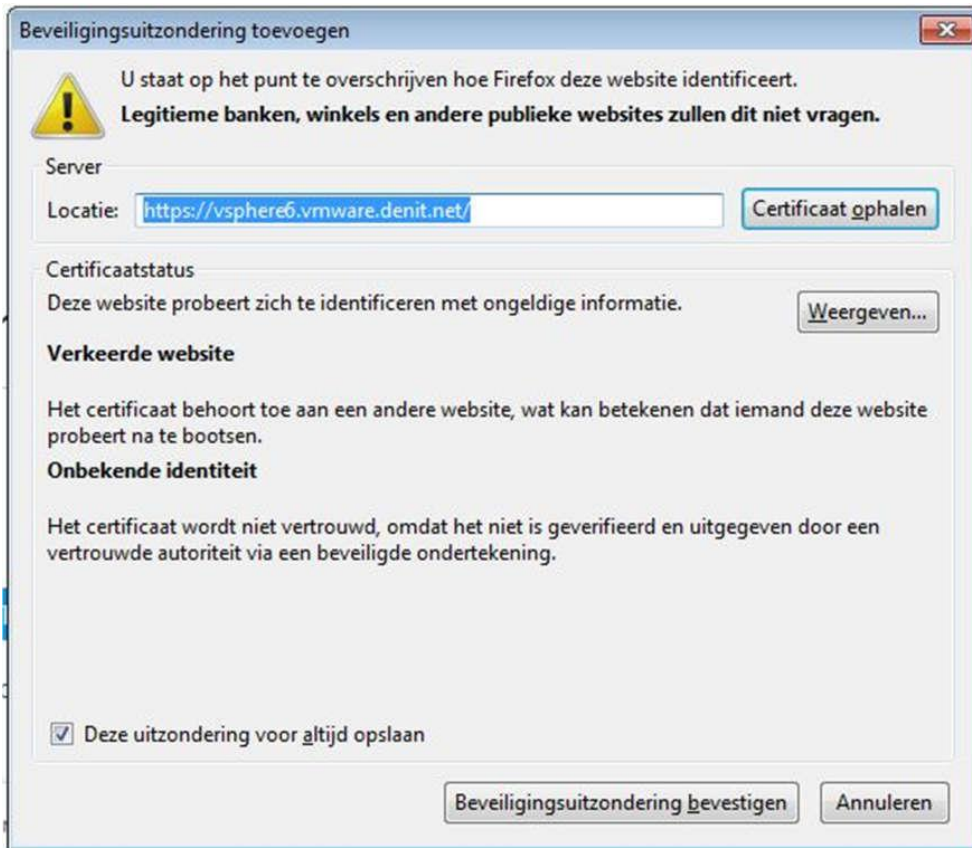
Beveiligingsuitzondering toevoegen

U staat op het punt te overschrijven hoe Firefox deze website identificeert.
**Legitieme banken, winkels en andere publieke websites zullen dit niet vragen.**

Server

Locatie: https://vsphere6.vmware.denit.net/

Certificaat ophalen

Certificaatstatus

Deze website probeert zich te identificeren met ongeldige informatie.

Weergeven...

**Verkeerde website**

Het certificaat behoort toe aan een andere website, wat kan betekenen dat iemand deze website probeert na te bootsen.

**Onbekende identiteit**

Het certificaat wordt niet vertrouwd, omdat het niet is geverifieerd en uitgegeven door een vertrouwde autoriteit via een beveiligde ondertekening.

Deze uitzondering voor altijd opslaan

Beveiligingsuitzondering bevestigen

Annuleren